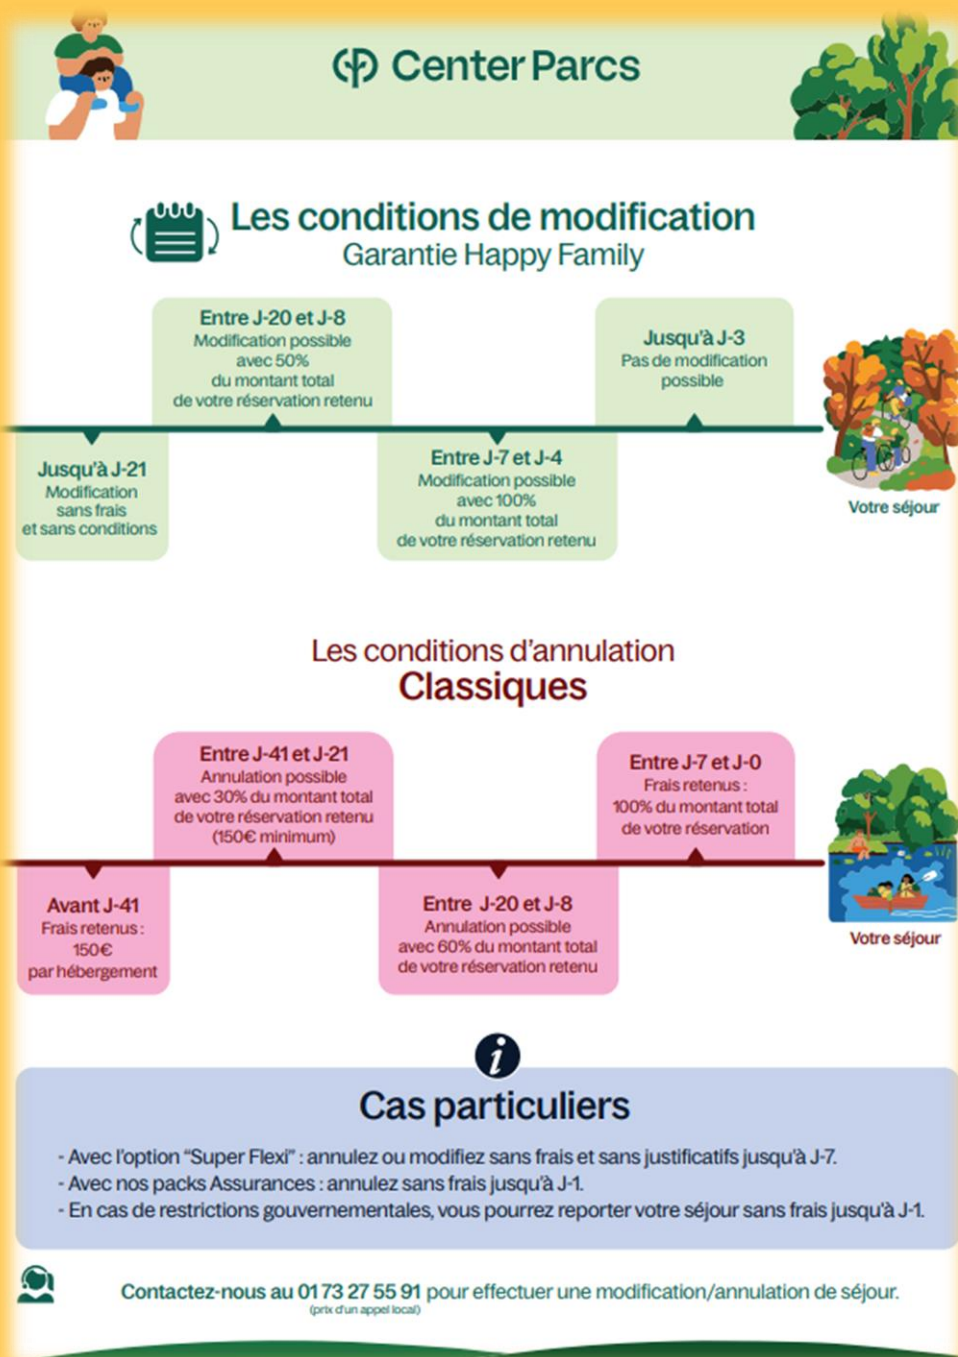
Center Parcs

Les conditions de modification
Garantie Happy Family

Entre J-20 et J-8
Modification possible avec 50% du montant total de votre réservation retenu

Jusqu'à J-3
Pas de modification possible

Jusqu'à J-21
Modification sans frais et sans conditions

Entre J-7 et J-4
Modification possible avec 100% du montant total de votre réservation retenu

Votre séjour

Les conditions d'annulation
Classiques

Entre J-41 et J-21
Annulation possible avec 30% du montant total de votre réservation retenu (150€ minimum)

Entre J-7 et J-0
Frais retenus : 100% du montant total de votre réservation

Avant J-41
Frais retenus : 150€ par hébergement

Entre J-20 et J-8
Annulation possible avec 60% du montant total de votre réservation retenu

Votre séjour

Cas particuliers

- Avec l'option "Super Flexi" : annulez ou modifiez sans frais et sans justificatifs jusqu'à J-7.
- Avec nos packs Assurances : annulez sans frais jusqu'à J-1.
- En cas de restrictions gouvernementales, vous pourrez reporter votre séjour sans frais jusqu'à J-1.

Contactez-nous au 01 73 27 55 91 pour effectuer une modification/annulation de séjour.
(prix d'un appel local)